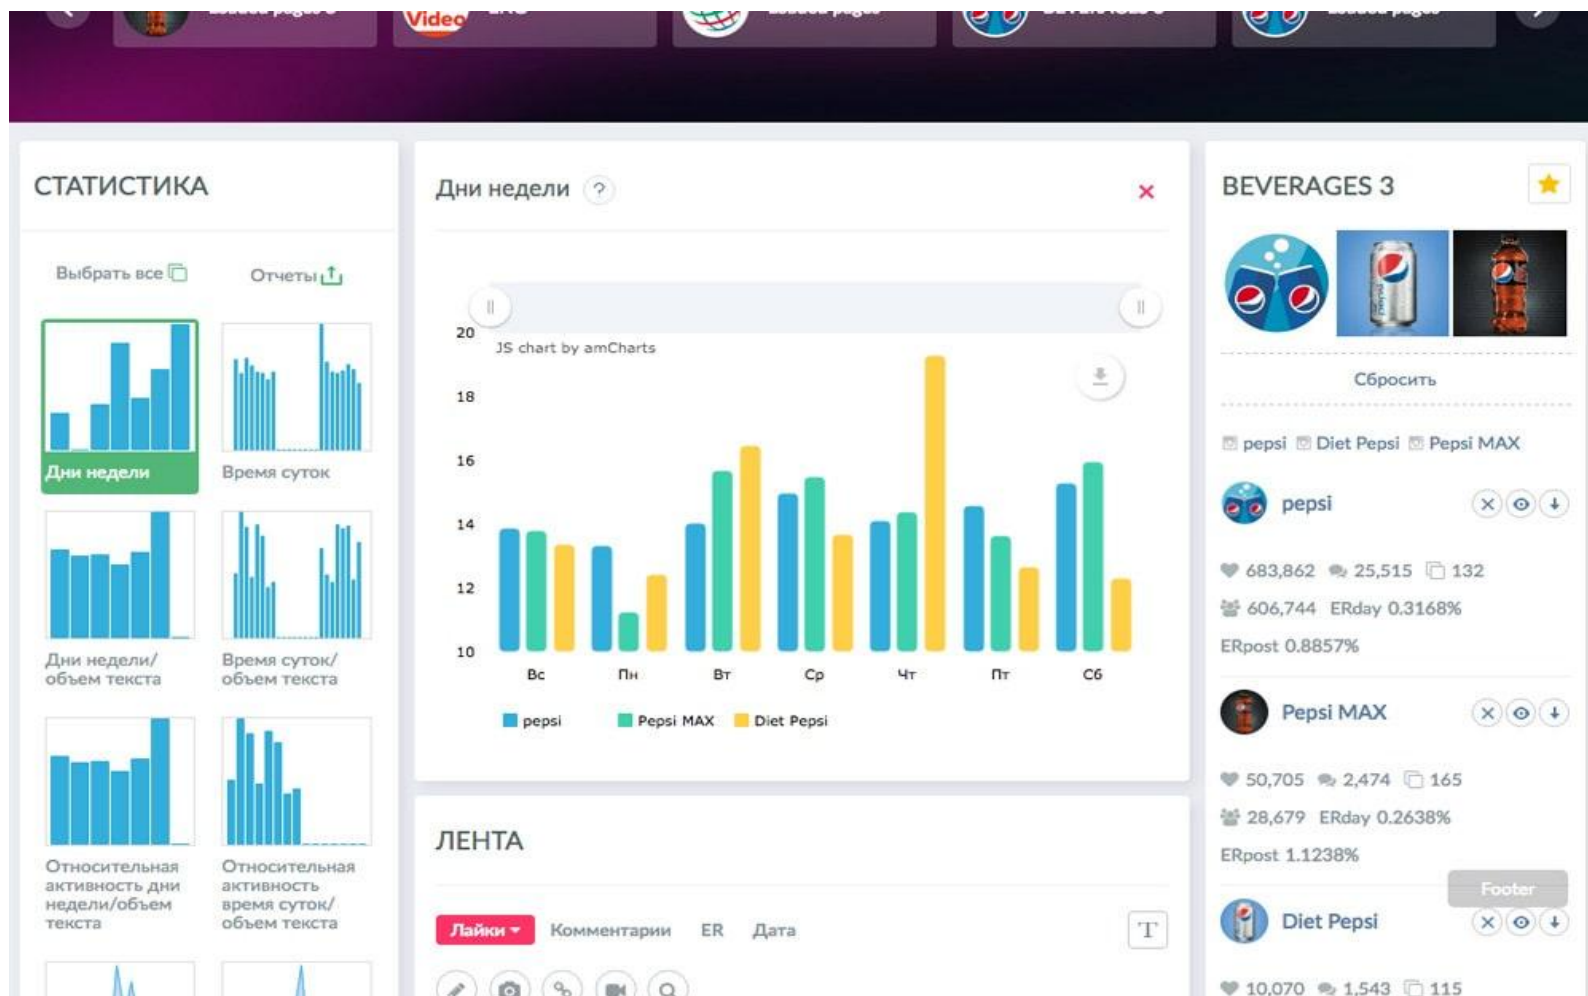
Video

СТАТИСТИКА

Выбрать все

Отчеты

Дни недели

Время суток

Дни недели/ объем текста

Время суток/ объем текста

Относительная активность дни недели/объем текста

Относительная активность время суток/ объем текста

Дни недели ?

20
18
16
14
12
10

JS chart by amCharts

Вс Пн Вт Ср Чт Пт Сб

pepsi Pepsi MAX Diet Pepsi

ЛЕНТА

Лайки Комментарии ER Дата

T

BEVERAGES 3

Сбросить

pepsi Diet Pepsi Pepsi MAX

pepsi

683,862 25,515 132

606,744 ERday 0.3168%

ERpost 0.8857%

Pepsi MAX

50,705 2,474 165

28,679 ERday 0.2638%

ERpost 1.1238%

Footer

Diet Pepsi

10,070 1,543 115